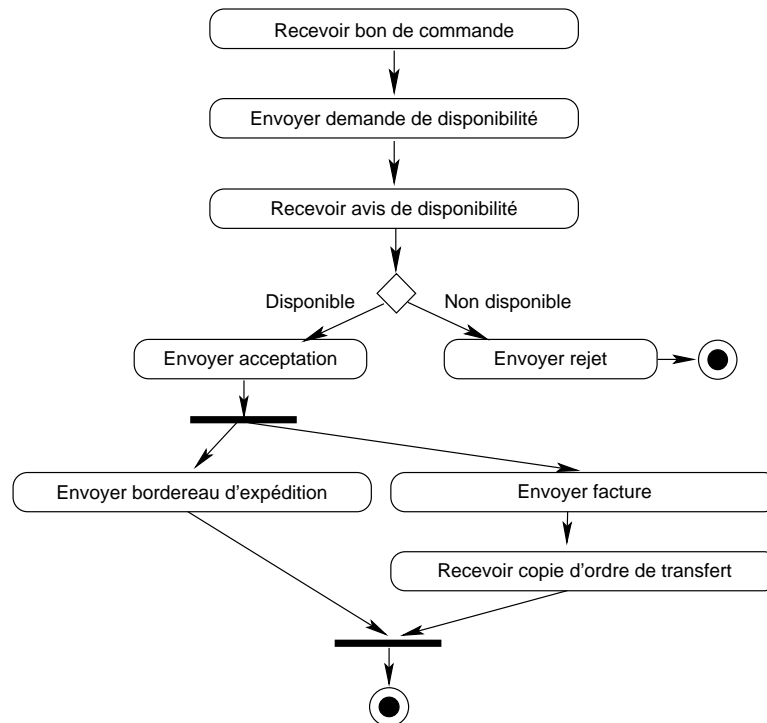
Recevoir bon de commande

Envoyer demande de disponibilité

Recevoir avis de disponibilité

Disponible

Non disponible

Envoyer acceptation

Envoyer rejet

Envoyer bordereau d'expédition

Envoyer facture

Recevoir copie d'ordre de transfert